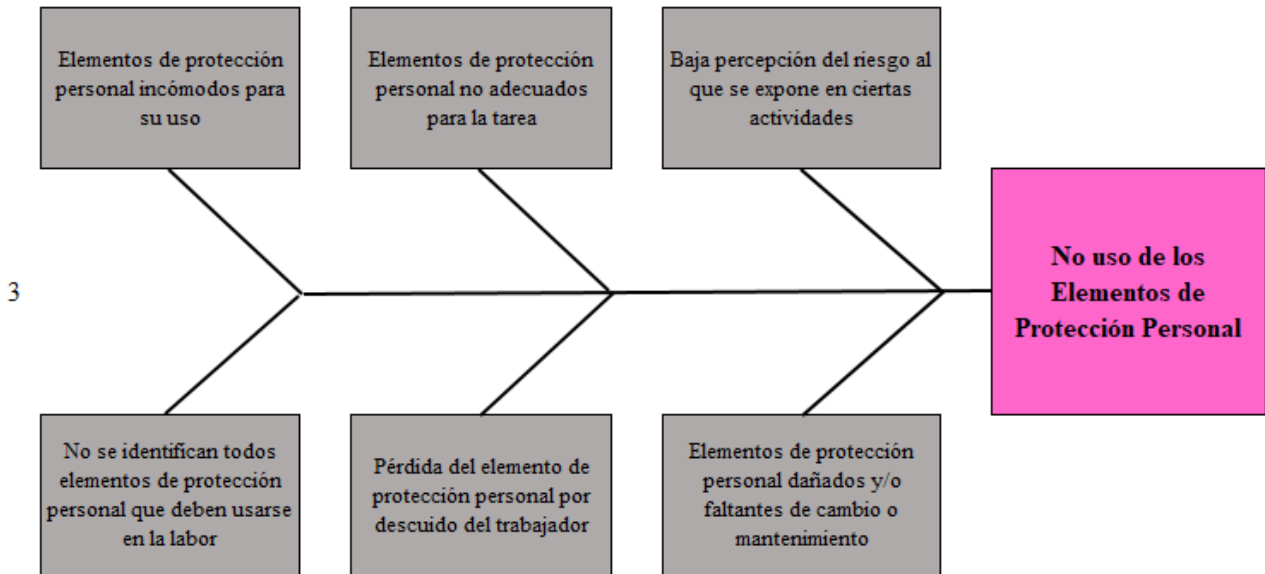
Elementos de protección personal incómodos para su uso

Elementos de protección personal no adecuados para la tarea

Baja percepción del riesgo al que se expone en ciertas actividades

3

No uso de los Elementos de Protección Personal

No se identifican todos elementos de protección personal que deben usarse en la labor

Pérdida del elemento de protección personal por descuido del trabajador

Elementos de protección personal dañados y/o faltantes de cambio o mantenimiento